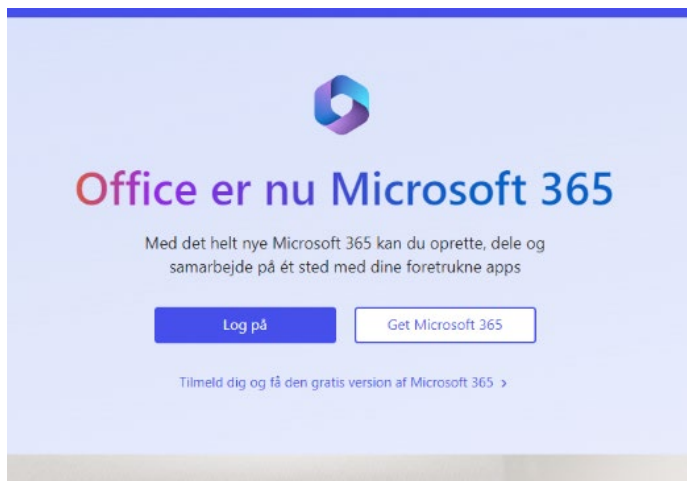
Office er nu Microsoft 365

Med det helt nye Microsoft 365 kan du oprette, dele og samarbejde på ét sted med dine foretrukne apps

Log på

Get Microsoft 365

Tilmeld dig og få den gratis version af Microsoft 365 ›